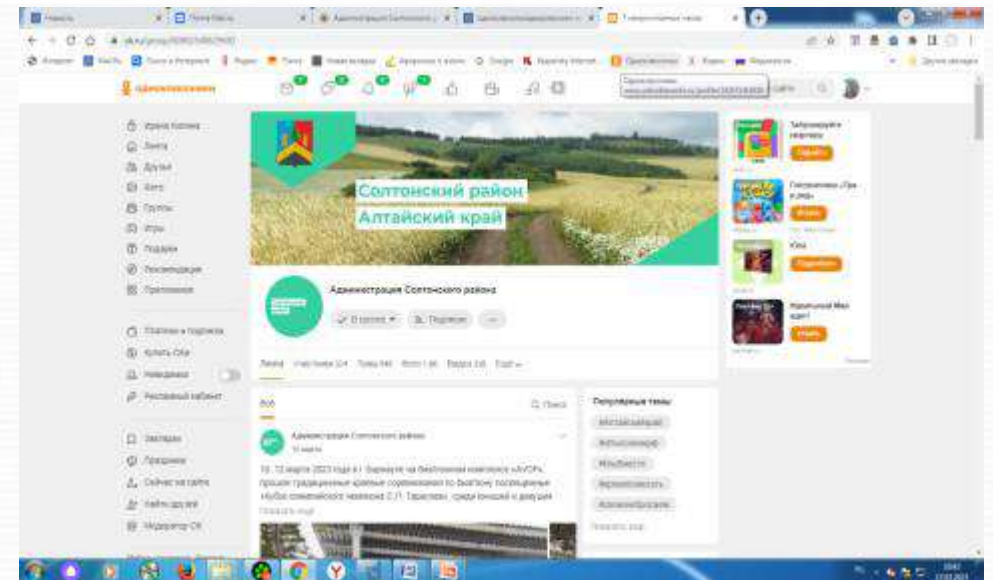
Солтонский район
Алтайский край

одноклассники

Администрация Солтонского района

В группе

Подписки

Лента

Популярные темы

Администрация Солтонского района

10 марта

10, 12 марта 2023 года в г. Барнауле на биатлонном комплексе «АГУ» прошли традиционные краевые соревнования по биатлону посвященные «Кубок олимпийского чемпиона С.П. Тарасова», среди юношей и девушек

Показать ещё

Играть